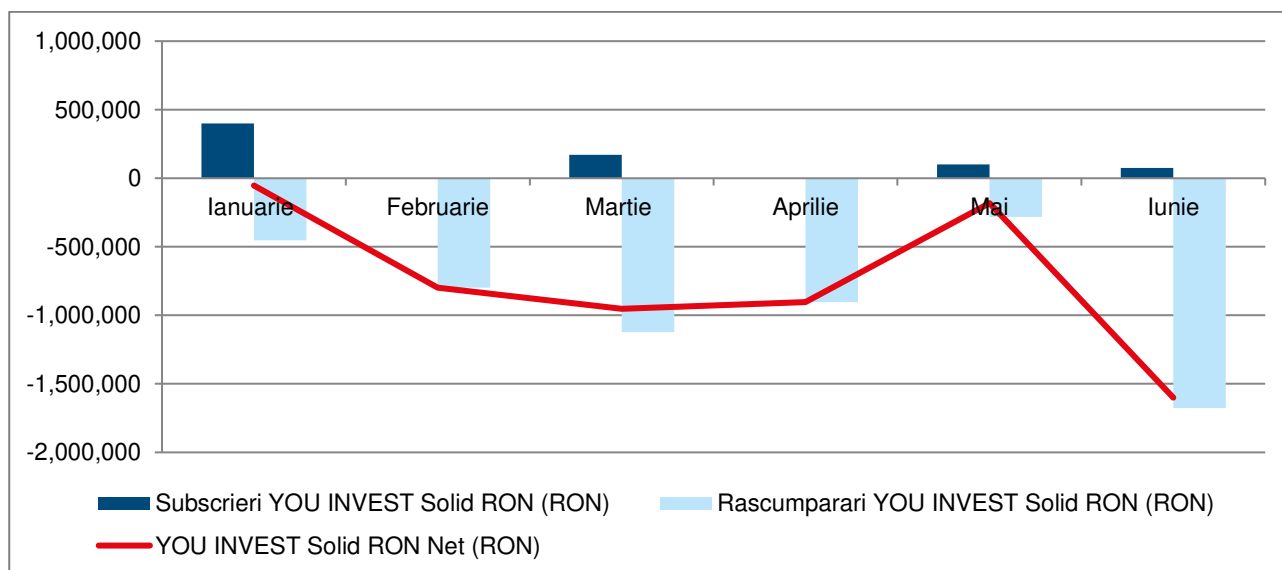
1,000,000
500,000
0
-500,000
-1,000,000
-1,500,000
-2,000,000

Ianuarie
Februarie
Martie
Aprilie
Mai
Iunie

Subscrieri YOU INVEST Solid RON (RON)
Rascumparari YOU INVEST Solid RON (RON)
YOU INVEST Solid RON Net (RON)